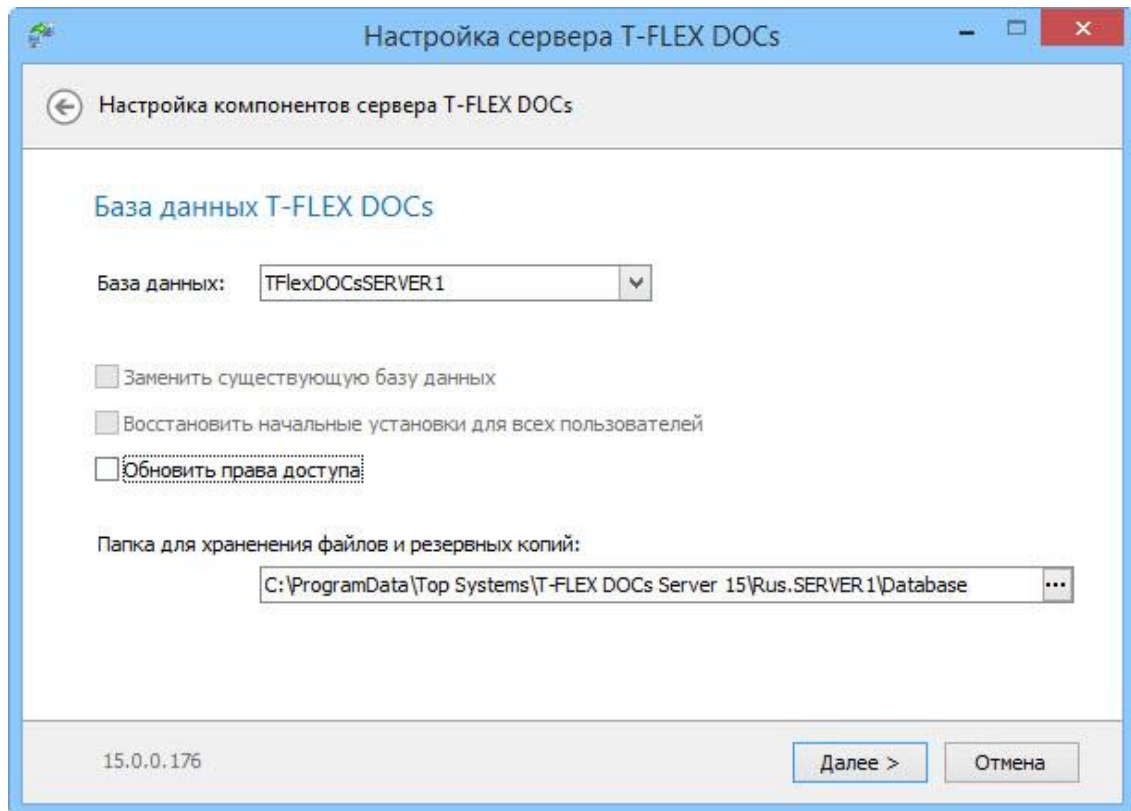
Настройка сервера T-FLEX DOCs

Настройка компонентов сервера T-FLEX DOCs

База данных T-FLEX DOCs

База данных: TFlexDOCsSERVER1

Заменить существующую базу данных

Восстановить начальные установки для всех пользователей

Обновить права доступа

Папка для хранения файлов и резервных копий:

C:\ProgramData\Top Systems\T-FLEX DOCs Server 15\Rus.SERVER1\Database ...

15.0.0.176

Далее >

Отмена